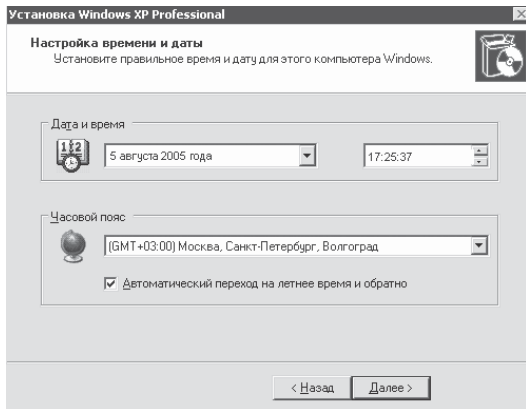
Установка Windows XP Professional

Настройка времени и даты
Установите правильное время и дату для этого компьютера Windows.

Дата и время

5 августа 2005 года

17:25:37

Часовой пояс

(GMT+03:00) Москва, Санкт-Петербург, Волгоград

Автоматический переход на летнее время и обратно

< Назад

Далее >

12